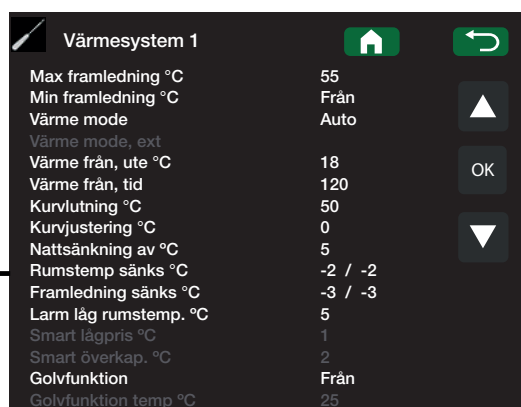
Värmesystem 1

| | |
|---|---|
| Max framledning °C | 55 |
| Min framledning °C | Från |
| Värme mode | Auto |
| Värme mode, ext | |
| Värme från, ute °C | 18 |
| Värme från, tid | 120 |
| Kurvlutning °C | 50 |
| Kurvjustering °C | 0 |
| Nattsänkning av °C | 5 |
| Rumstemp sänks °C | -2 / -2 |
| Framledning sänks °C | -3 / -3 |
| Larm låg rumstemp. °C | 5 |
| Smart lågpris °C | 1 |
| Smart överkap. °C | 2 |
| Golvfunktion | Från |
| Golvfunktion temp °C | 25 |

OK